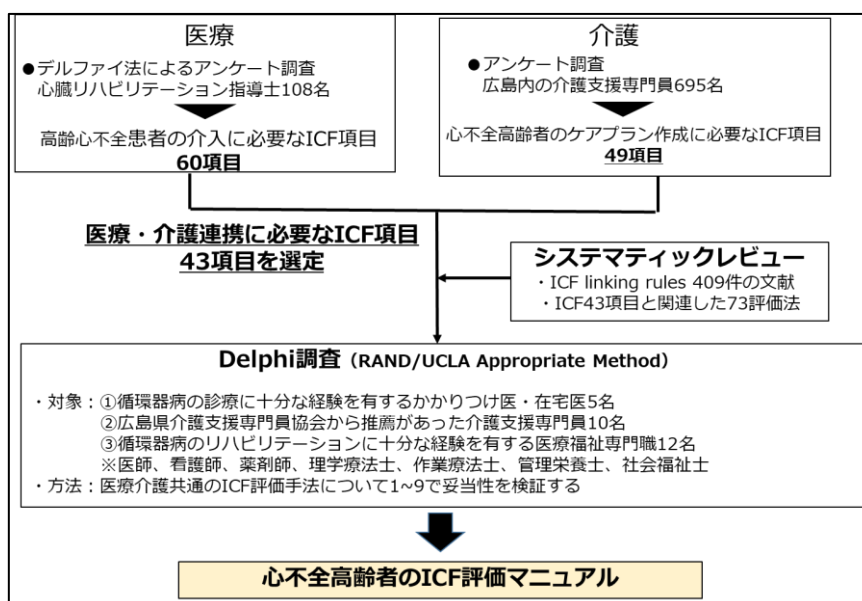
医療

●デルファイ法によるアンケート調査
心臓リハビリテーション指導士108名

高齢心不全患者の介入に必要なICF項目
60項目

介護

●アンケート調査
広島内の介護支援専門員695名

心不全高齢者のケアプラン作成に必要なICF項目
49項目

医療・介護連携に必要なICF項目
43項目を選定

システマティックレビュー
・ICF linking rules 409件の文献
・ICF43項目と関連した73評価法

Delphi調査（RAND/UCLA Appropriate Method）

・対象：①循環器病の診療に十分な経験を有するかかりつけ医・在宅医5名
②広島県介護支援専門員協会から推薦があった介護支援専門員10名
③循環器病のリハビリテーションに十分な経験を有する医療福祉専門職12名
※医師、看護師、薬剤師、理学療法士、作業療法士、管理栄養士、社会福祉士
・方法：医療介護共通のICF評価手法について1~9で妥当性を検証する

心不全高齢者のICF評価マニュアル